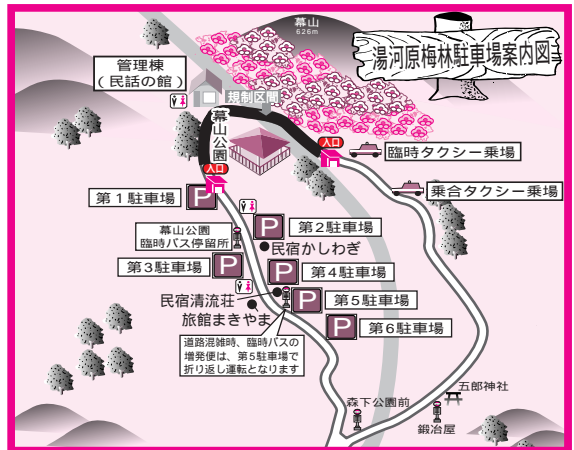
湯河原梅林駐車場案内図

幕山
626m

管理棟
（民話の館）

規制区間

幕山公園

入口

入口

臨時タクシー乗場

乗合タクシー乗場

第１駐車場

P

幕山公園
臨時バス停留所

P

第２駐車場

民宿かしわぎ

第３駐車場

P

P

第４駐車場

P

第５駐車場

民宿清流荘

旅館まきやま

P

第６駐車場

道路混雑時、臨時バスの増発便は、第５駐車場で折り返し運転となります

五郎神社

森下公園前

鍛冶屋